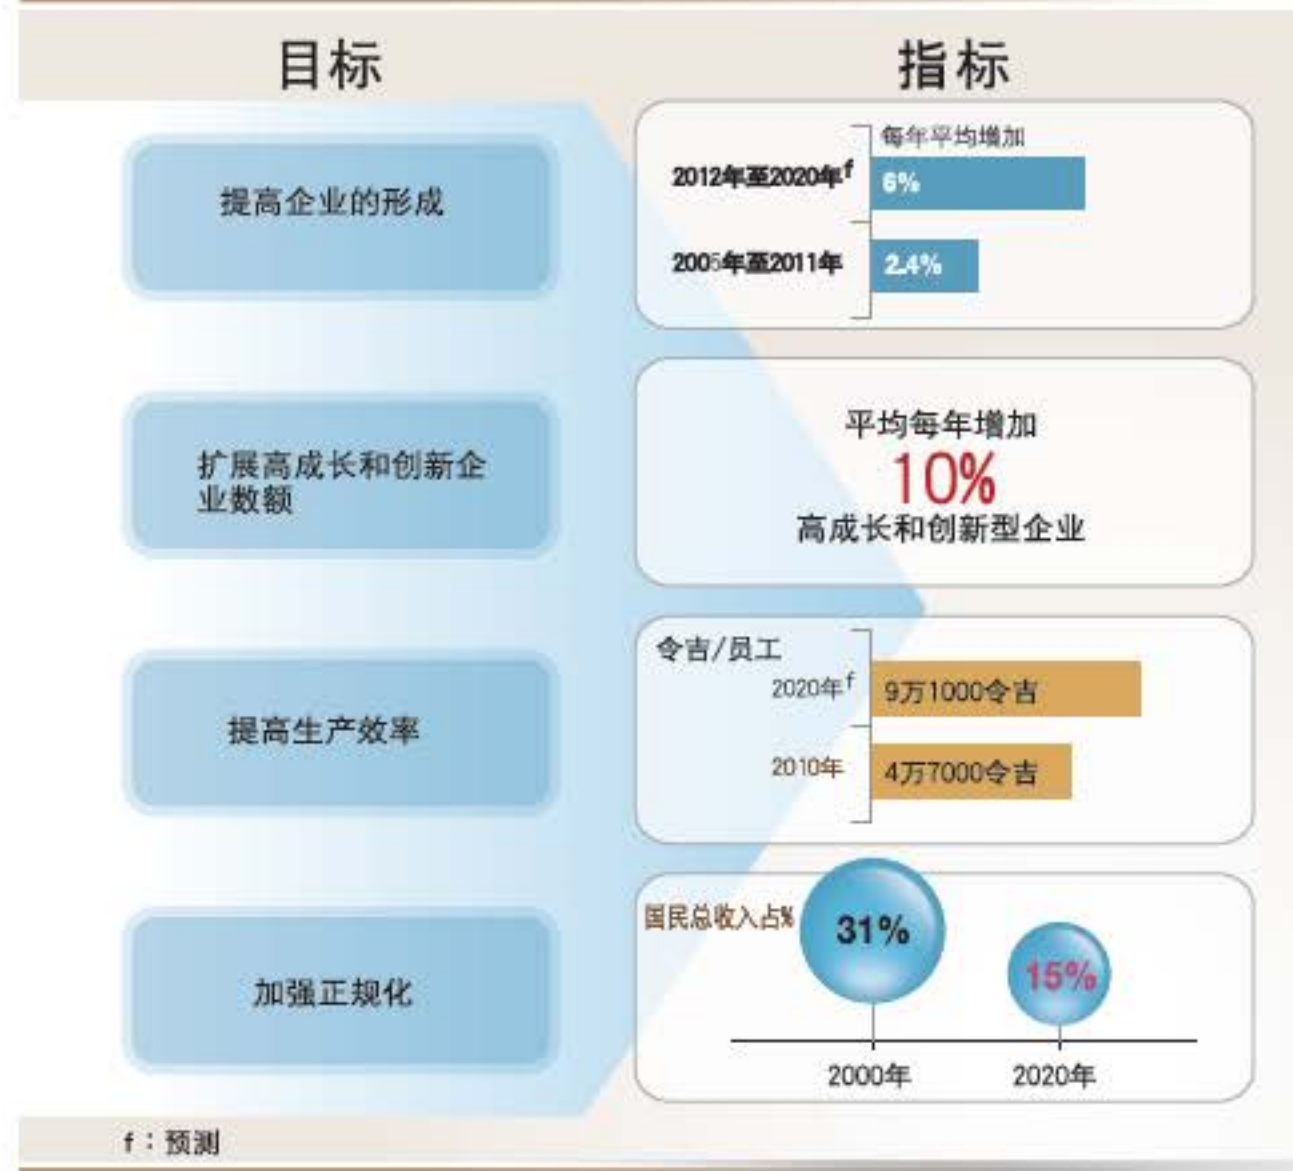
目标

指标

提高企业的形成

每年平均增加

2012年至2020年$^f$ 6%

2005年至2011年 2.4%

扩展高成长和创新企业数额

平均每年增加
10%
高成长和创新型企业

提高生产效率

令吉/员工

2020年$^f$ 9万1000令吉

2010年 4万7000令吉

加强正规化

国民总收入占%

31%

15%

2000年

2020年

f：预测